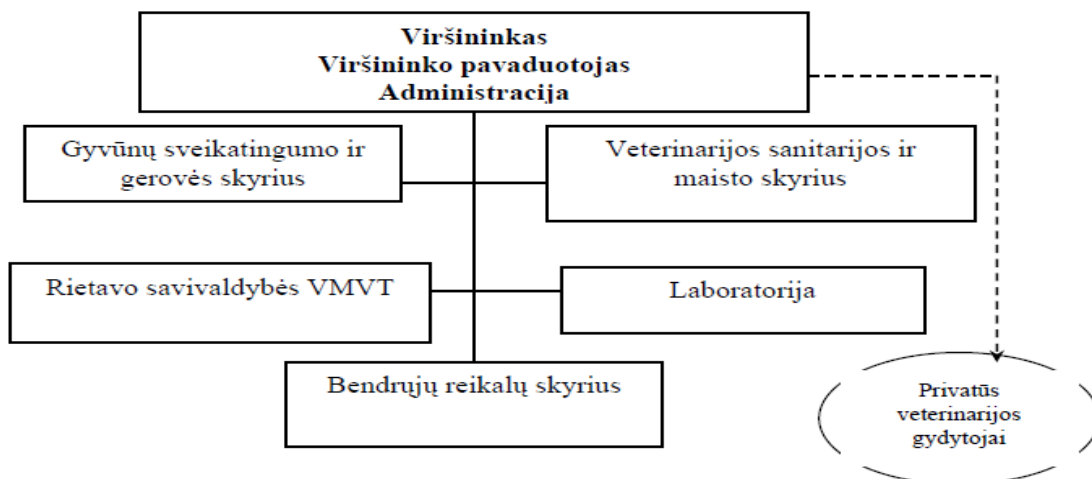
Viršininkas
Viršininko pavaduotojas
Administracija

Gyvūnų sveikatingumo ir gerovės skyrius

Veterinarijos sanitarijos ir maisto skyrius

Rietavo savivaldybės VMVT

Laboratorija

Bendrųjų reikalų skyrius

Privatūs veterinarijos gydytojai